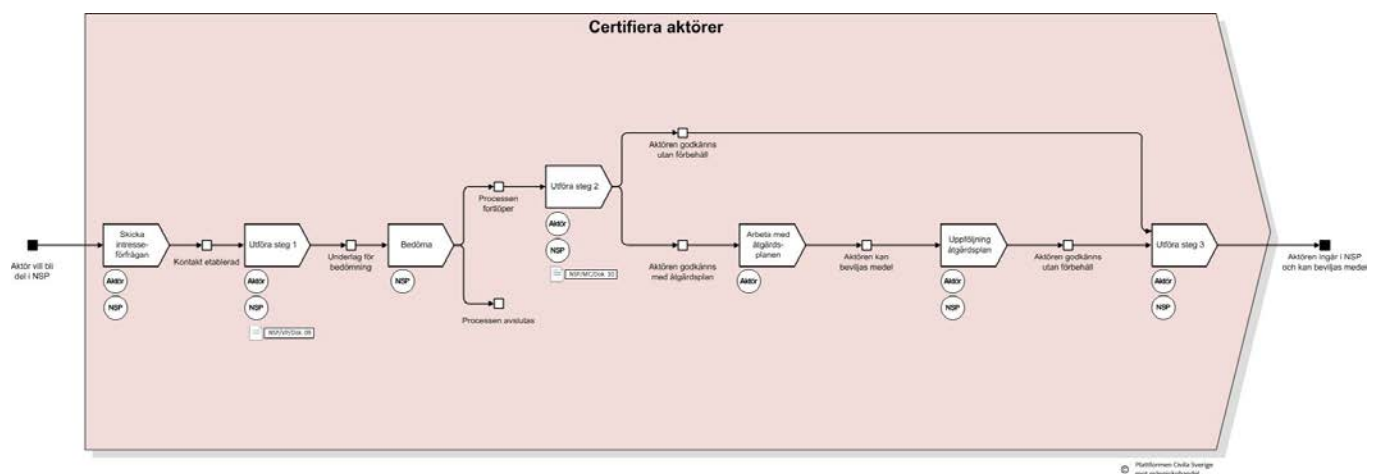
Certifiera aktörer

Aktör vill bli del i NSP

Skicka intresse-förfrågan

Aktör

NSP

Kontakt etablerad

Utföra steg 1

Aktör

NSP

NSP/VP/Dok. 06

Underlag för bedömning

Bedöma

NSP

Processen fortlöper

Processen avslutas

Utföra steg 2

Aktör

NSP

NSP/MC/Dok. 33

Aktören godkänns utan förbehåll

Aktören godkänns med åtgärdsplan

Arbeta med åtgärds-planen

Aktör

Aktören kan beviljas medel

Uppföljning åtgärdsplan

Aktör

NSP

Aktören godkänns utan förbehåll

Utföra steg 3

Aktör

NSP

Aktören ingår i NSP och kan beviljas medel

© Plattformen Civila Sverige mot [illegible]